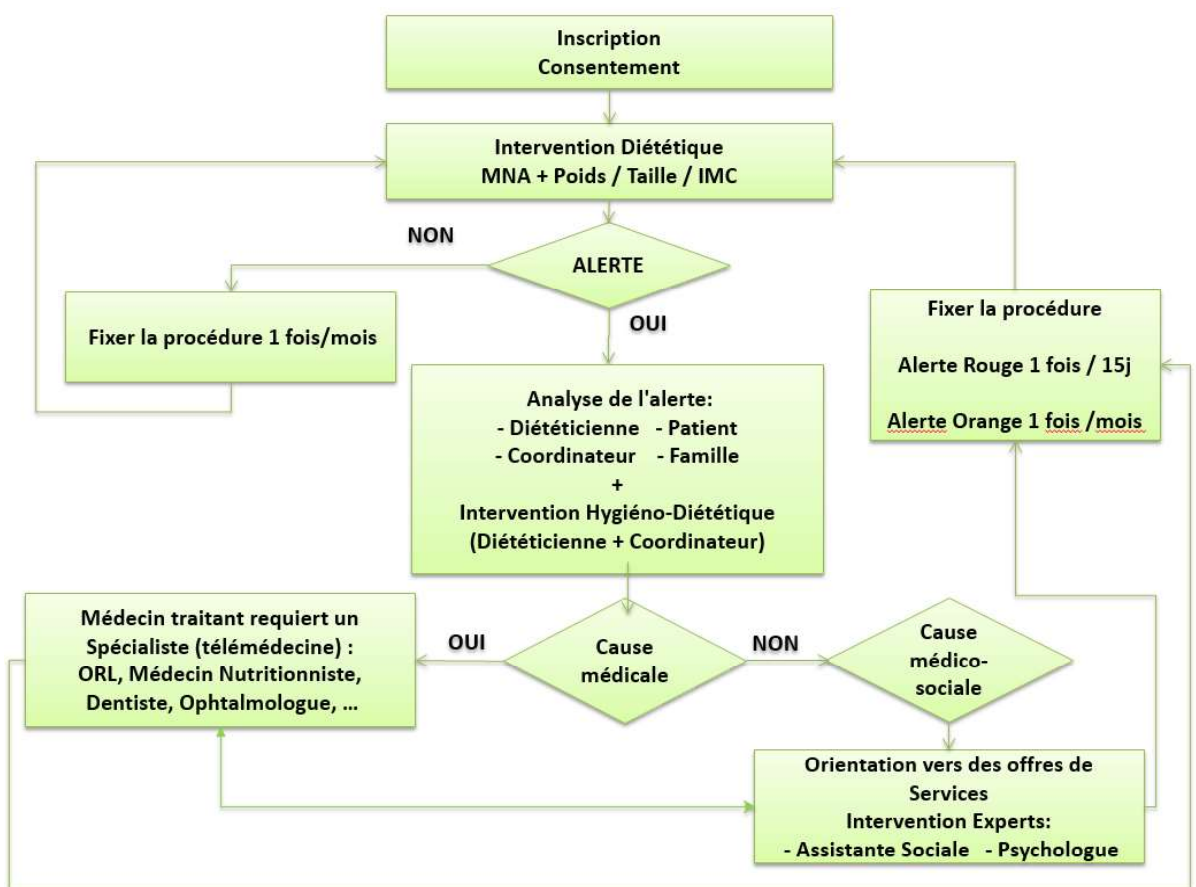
Inscription
Consentement

Intervention Diététique
MNA + Poids / Taille / IMC

NON

ALERTE

OUI

Fixer la procédure 1 fois/mois

Fixer la procédure

Alerte Rouge 1 fois / 15j

Alerte Orange 1 fois /mois

Analyse de l'alerte:
- Diététicienne - Patient
- Coordinateur - Famille
+
Intervention Hygiéno-Diététique
(Diététicienne + Coordinateur)

Médecin traitant requiert un Spécialiste (télémédecine) : ORL, Médecin Nutritionniste, Dentiste, Ophtalmologue, ...

OUI

Cause médicale

NON

Cause médico-sociale

Orientation vers des offres de Services
Intervention Experts:
- Assistante Sociale - Psychologue